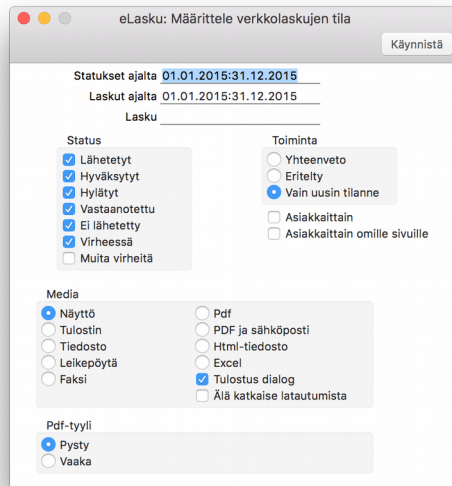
eLasku: Määrittele verkkolaskujen tila

Käynnistä

Statukset ajalta 01.01.2015:31.12.2015
Laskut ajalta 01.01.2015:31.12.2015
Lasku

Status
Lähetetyt
Hyväksytyt
Hylätyt
Vastaanotettu
Ei lähetetty
Virheessä
Muita virheitä

Toiminta
Yhteenveto
Eritelty
Vain uusin tilanne

Asiakkaittain
Asiakkaittain omille sivuille

Media
Näyttö
Tulostin
Tiedosto
Leikepöytä
Faksi

Pdf
PDF ja sähköposti
Html-tiedosto
Excel
Tulostus dialog
Älä katkaise latautumista

Pdf-tyyli
Pysty
Vaaka